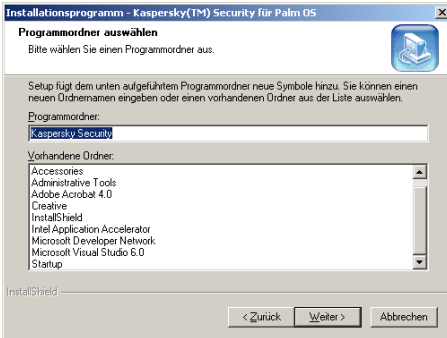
Installationsprogramm - Kaspersky(TM) Security für Palm OS

Programmordner auswählen

Bitte wählen Sie einen Programmordner aus.

Setup fügt dem unten aufgeführten Programmordner neue Symbole hinzu. Sie können einen neuen Ordnernamen eingeben oder einen vorhandenen Ordner aus der Liste auswählen.

Programmordner:

Kaspersky Security

Vorhandene Ordner:

Accessories
Administrative Tools
Adobe Acrobat 4.0
Creative
InstallShield
Intel Application Accelerator
Microsoft Developer Network
Microsoft Visual Studio 6.0
Startup

InstallShield

< Zurück | Weiter > | Abbrechen